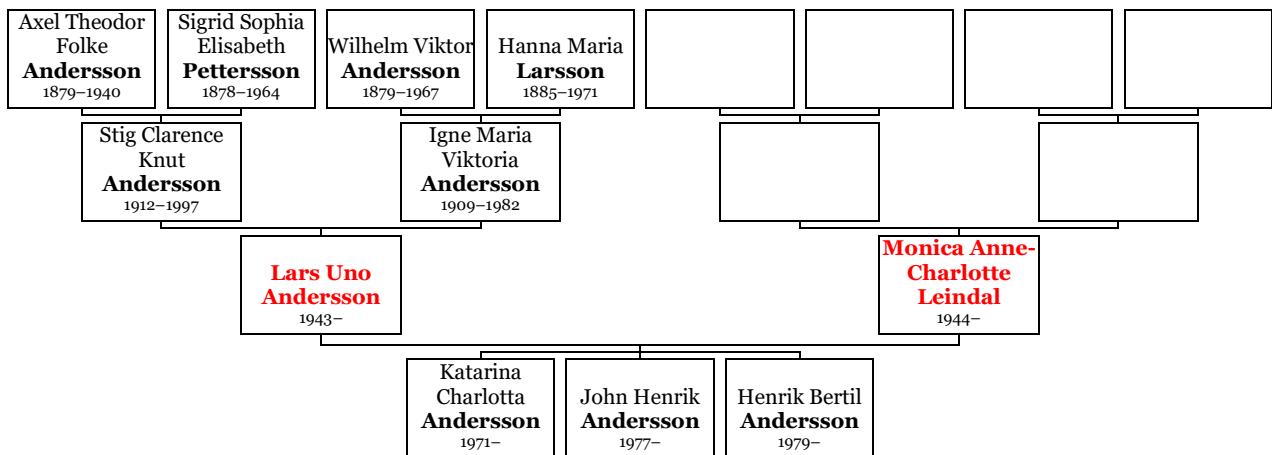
Axel Theodor Folke
**Andersson**
1879–1940

Sigrid Sophia Elisabeth
**Pettersson**
1878–1964

Wilhelm Viktor
**Andersson**
1879–1967

Hanna Maria
**Larsson**
1885–1971

Stig Clarence Knut
**Andersson**
1912–1997

Igne Maria Viktoria
**Andersson**
1909–1982

**Lars Uno Andersson**
1943–

**Monica Anne-Charlotte Leindal**
1944–

Katarina Charlotta
**Andersson**
1971–

John Henrik
**Andersson**
1977–

Henrik Bertil
**Andersson**
1979–